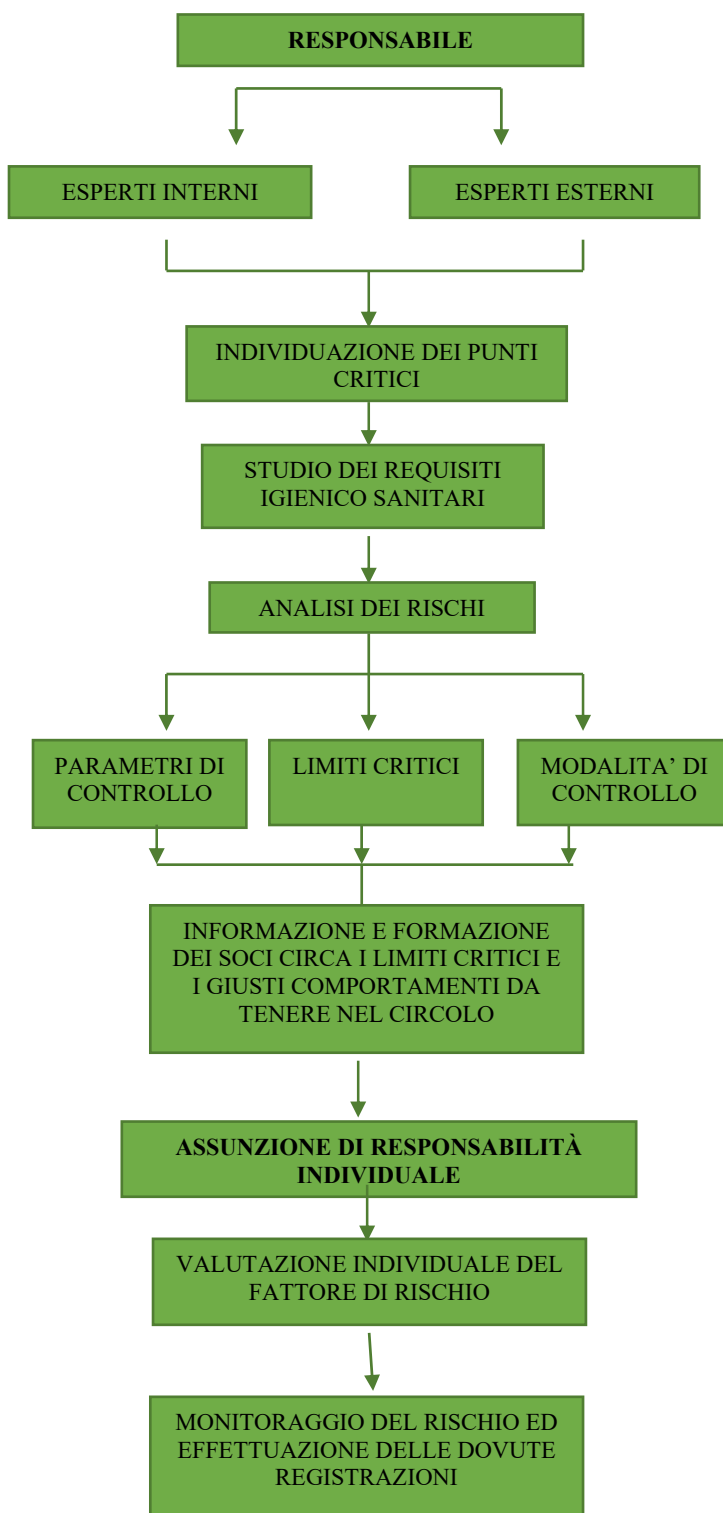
RESPONSABILE

ESPERTI INTERNI

ESPERTI ESTERNI

INDIVIDUAZIONE DEI PUNTI CRITICI

STUDIO DEI REQUISITI IGIENICO SANITARI

ANALISI DEI RISCHI

PARAMETRI DI CONTROLLO

LIMITI CRITICI

MODALITA' DI CONTROLLO

INFORMAZIONE E FORMAZIONE DEI SOCI CIRCA I LIMITI CRITICI E I GIUSTI COMPORTAMENTI DA TENERE NEL CIRCOLO

ASSUNZIONE DI RESPONSABILITÀ INDIVIDUALE

VALUTAZIONE INDIVIDUALE DEL FATTORE DI RISCHIO

MONITORAGGIO DEL RISCHIO ED EFFETTUAZIONE DELLE DOVUTE REGISTRAZIONI